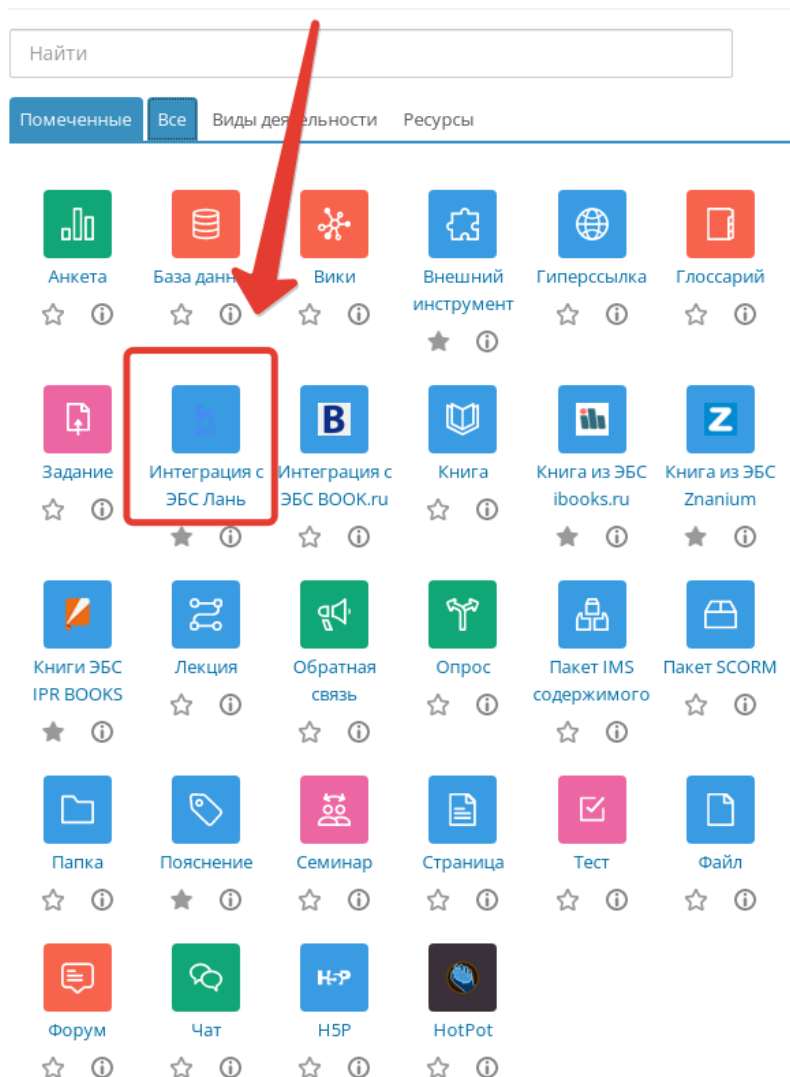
Найти

Помеченные Все Виды деятельности Ресурсы

Анкета
База данных
Вики
Внешний инструмент
Гиперссылка
Глоссарий

Задание
Интеграция с ЭБС Лань
B
Интеграция с ЭБС BOOK.ru
Книга
Книга из ЭБС ibooks.ru
Z
Книга из ЭБС Znanium

Книги ЭБС IPR BOOKS
Лекция
Обратная связь
Опрос
Пакет IMS содержимого
Пакет SCORM

Папка
Пояснение
Семинар
Страница
Тест
Файл

Форум
Чат
H5P
H5P
HotPot